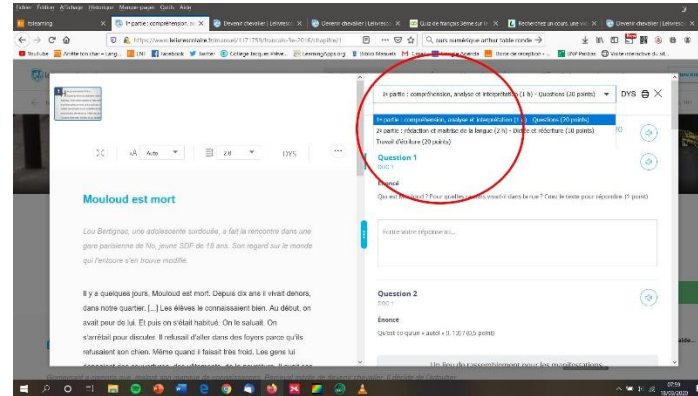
Fichier Édition Affichage Historique Marque-pages Outils Aide

tolearning | 1re partie : compréhension, an... | Devenir chevalier | Lelivresc... | Devenir chevalier | Lelivresc... | Quiz de français 5ème sur le... | Rechercher un cours, une vi... | Devenir chevalier | Lelivresc...

https://www.lelivrescolaire.fr/manuel/1171759/francais-5e-2016/chapitre/1

Q cours numérique arthur table ronde

YouTube | Arthur ton char – Lang... | ENT | Facebook | Twitter | Collège Jacques Prévert... | LearningApps.org | Tralco Manuels | Lumni | Banque Scientia | Dossier de réception – ... | SNP Plandiez | Visite interactive du ot...

1re partie : compréhension, analyse et interprétation (1 h) - Questions (20 points)

DYS

1re partie : compréhension, analyse et interprétation (1 h) - Questions (20 points)
2e partie : rédaction et maîtrise de la langue (2 h) - Dictée et réécriture (10 points)
Travail d'écriture (20 points)

Auto | 2,0 | DYS

Mouloud est mort

Lou Bertignac, une adolescente surdouée, a fait la rencontre dans une gare parisienne de No, jeune SDF de 18 ans. Son regard sur le monde qui l'entoure s'en trouve modifié.

Il y a quelques jours, Mouloud est mort. Depuis dix ans il vivait dehors, dans notre quartier. [...] Les élèves le connaissaient bien. Au début, on avait peur de lui. Et puis on s'était habitué. On le saluait. On s'arrêtait pour discuter. Il refusait d'aller dans les foyers parce qu'ils refusaient son chien. Même quand il faisait très froid. Les gens lui donnaient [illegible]

Question 1
DOC 1

Énoncé
Qui est Mouloud ? Pour quelles raisons vivait-il dans la rue ? Citez le texte pour répondre (1 point)

Écrire votre réponse ici...

Question 2
DOC 1

Énoncé
Qu'est-ce qu'un « autel » ? (0,5 point)

Un lieu de rassemblement pour les manifestations

07:59
19/03/2020